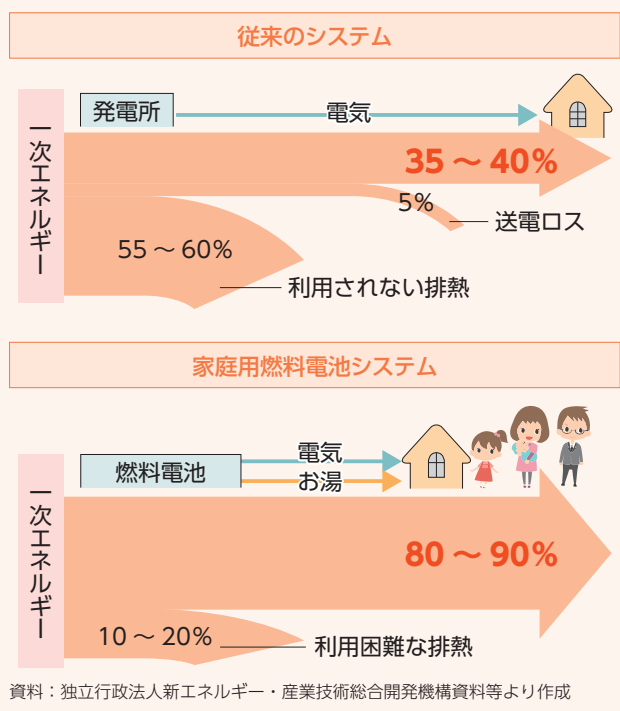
従来のシステム

一次エネルギー

発電所

電気

35 ～ 40%

5%

送電ロス

55 ～ 60%

利用されない排熱

家庭用燃料電池システム

一次エネルギー

燃料電池

電気

お湯

80 ～ 90%

10 ～ 20%

利用困難な排熱

資料：独立行政法人新エネルギー・産業技術総合開発機構資料等より作成